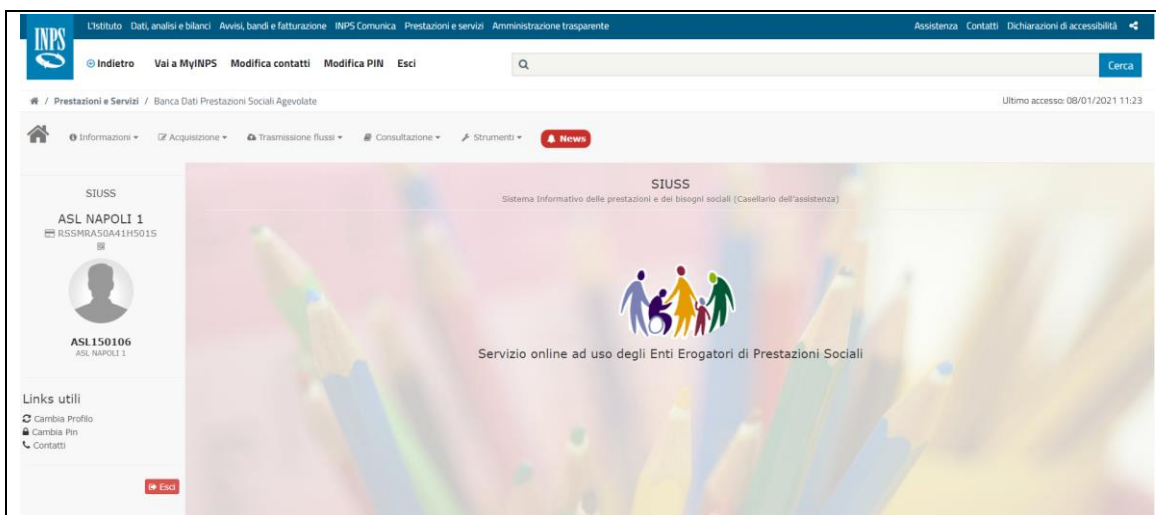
INPS

L'Istituto Dati, analisi e bilanci Avvisi, bandi e fatturazione INPS Comunica Prestazioni e servizi Amministrazione trasparente

Assistenza Contatti Dichiarazioni di accessibilità

Indietro Vai a MyINPS Modifica contatti Modifica PIN Esci

Cerca

/ Prestazioni e Servizi / Banca Dati Prestazioni Sociali Agevolate

Ultimo accesso: 08/01/2021 11:23

Informazioni Acquisizione Trasmissione flussi Consultazione Strumenti News

SIUSS

ASL NAPOLI 1
RSSMRA50A41H501S

ASL150106
ASL NAPOLI 1

Links utili
Cambia Profilo
Cambia Pin
Contatti

Esci

SIUSS
Sistema Informativo delle prestazioni e dei bisogni sociali (Casellario dell'assistenza)

Servizio online ad uso degli Enti Erogatori di Prestazioni Sociali